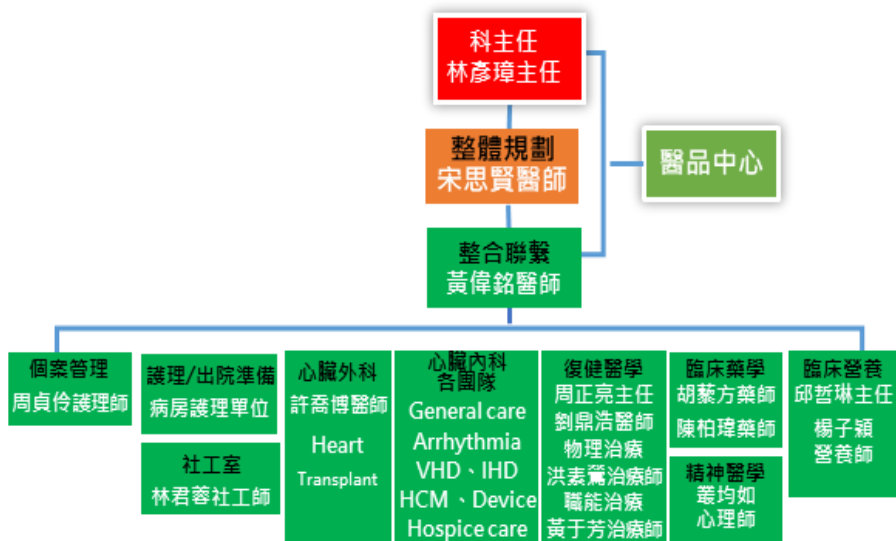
科主任
林彥璋主任

整體規劃
宋思賢醫師

醫品中心

整合聯繫
黃偉銘醫師

個案管理
周貞伶護理師

護理/出院準備
病房護理單位

社工室
林君蓉社工師

心臟外科
許喬博醫師
Heart
Transplant

心臟內科
各團隊
General care
Arrhythmia
VHD、IHD
HCM 、Device
Hospice care

復健醫學
周正亮主任
劉鼎浩醫師
物理治療
洪素鶯治療師
職能治療
黃于芳治療師

臨床藥學
胡藜方藥師
陳柏瑋藥師

精神醫學
叢均如
心理師

臨床營養
邱哲琳主任
楊子穎
營養師